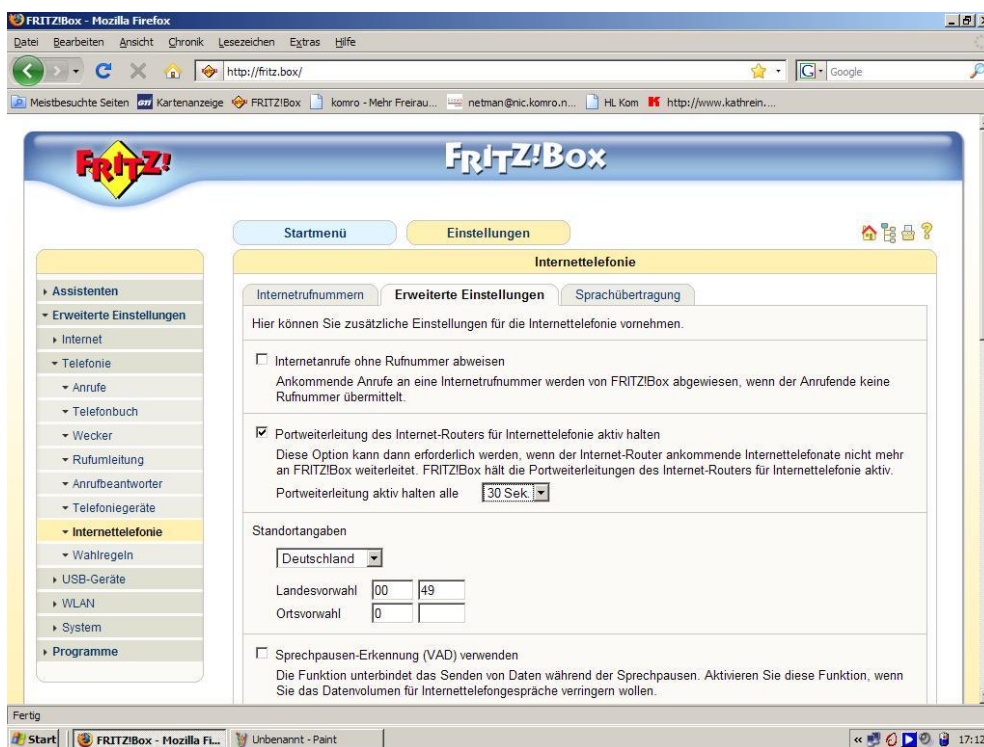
FRITZ!Box - Mozilla Firefox

Datei Bearbeiten Ansicht Chronik Lesezeichen Extras Hilfe

http://fritz.box/

Google

Meistbesuchte Seiten Kartenanzeige FRITZ!Box komro - Mehr Freirau... netman@nic.komro.n... HL Kom http://www.kathrein....

FRITZ!

FRITZ!Box

Startmenü Einstellungen

Internettelefonie

Assistenten
Erweiterte Einstellungen
Internet
Telefonie
Anrufe
Telefonbuch
Wecker
Rufumleitung
Anrufbeantworter
Telefoniegeräte
Internettelefonie
Wahlregeln
USB-Geräte
WLAN
System
Programme

Internetrufnummern | Erweiterte Einstellungen | Sprachübertragung

Hier können Sie zusätzliche Einstellungen für die Internettelefonie vornehmen.

Internetanrufe ohne Rufnummer abweisen

Ankommende Anrufe an eine Internetrufnummer werden von FRITZ!Box abgewiesen, wenn der Anrufende keine Rufnummer übermittelt.

Portweiterleitung des Internet-Routers für Internettelefonie aktiv halten

Diese Option kann dann erforderlich werden, wenn der Internet-Router ankommende Internettelefonate nicht mehr an FRITZ!Box weiterleitet. FRITZ!Box hält die Portweiterleitungen des Internet-Routers für Internettelefonie aktiv.

Portweiterleitung aktiv halten alle 30 Sek.

Standortangaben

Deutschland

Landesvorwahl 00 49
Ortsvorwahl 0

Sprechpausen-Erkennung (VAD) verwenden

Die Funktion unterbindet das Senden von Daten während der Sprechpausen. Aktivieren Sie diese Funktion, wenn Sie das Datenvolumen für Internettelefongespräche verringern wollen.

Fertig

Start FRITZ!Box - Mozilla Fi... Unbenannt - Paint 17:12